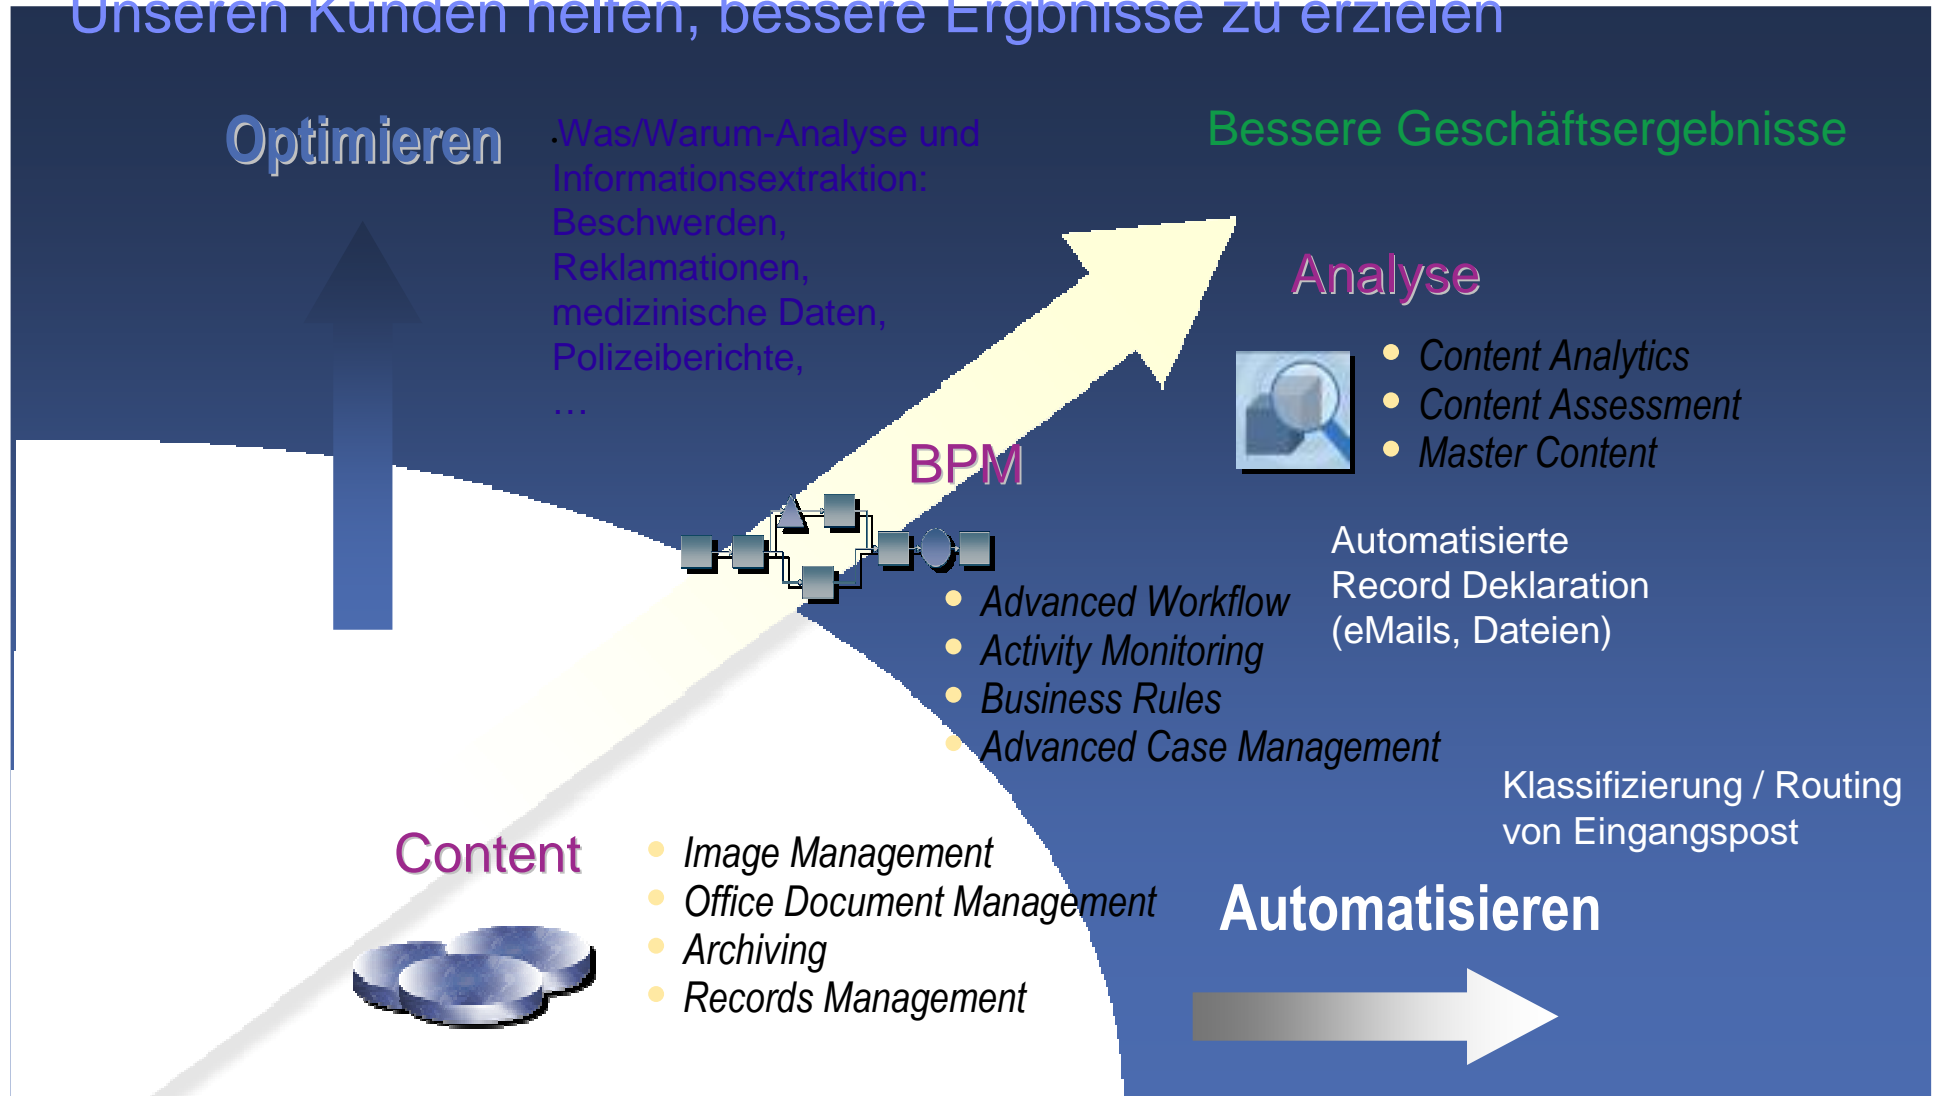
Unseren Kunden helfen, bessere Ergbnisse zu erzielen

Optimieren

·Was/Warum-Analyse und Informationsextraktion: Beschwerden, Reklamationen, medizinische Daten, Polizeiberichte, …

Bessere Geschäftsergebnisse

Analyse

- Content Analytics
- Content Assessment
- Master Content

BPM

- Advanced Workflow
- Activity Monitoring
- Business Rules
- Advanced Case Management

Automatisierte Record Deklaration (eMails, Dateien)

Klassifizierung / Routing von Eingangspost

Content

- Image Management
- Office Document Management
- Archiving
- Records Management

Automatisieren